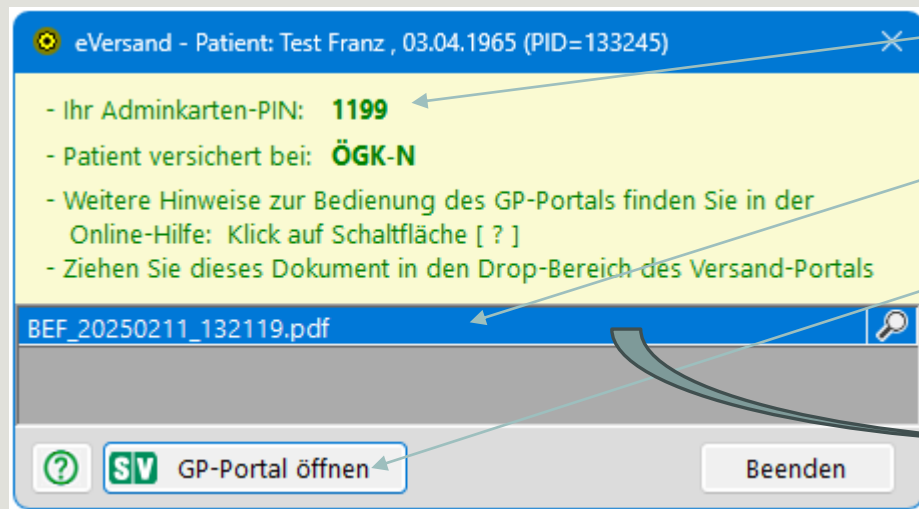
eVersand - Patient: Test Franz , 03.04.1965 (PID=133245)

- Ihr Adminkarten-PIN: 1199

- Patient versichert bei: ÖGK-N

- Weitere Hinweise zur Bedienung des GP-Portals finden Sie in der Online-Hilfe: Klick auf Schaltfläche [ ? ]

- Ziehen Sie dieses Dokument in den Drop-Bereich des Versand-Portals

BEF_20250211_132119.pdf

?

SV GP-Portal öffnen

Beenden